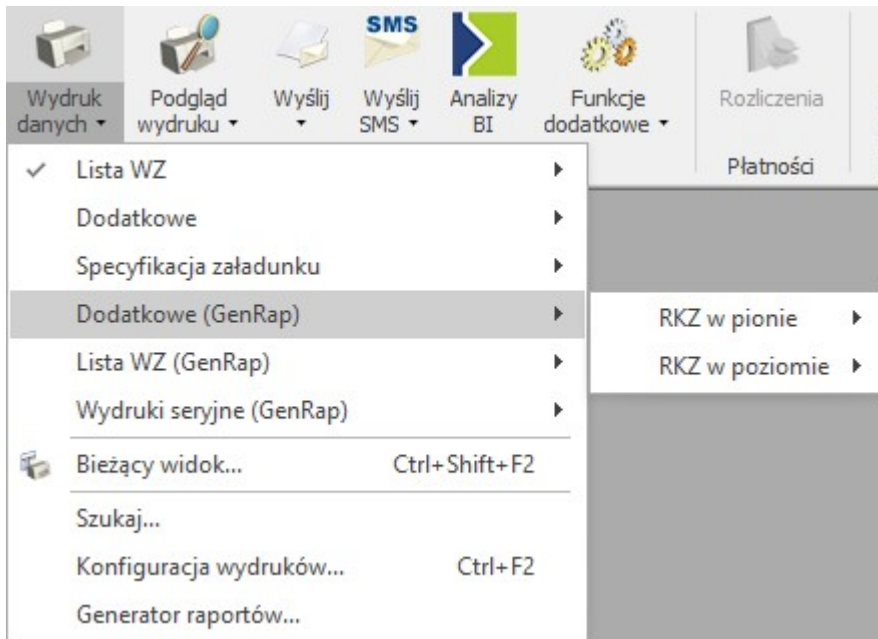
Wydruk danych ▾

Podgląd wydruku ▾

Wyślij ▾

SMS

Wyślij SMS ▾

Analizy BI

Funkcje dodatkowe ▾

Rozliczenia

Płatności

Lista WZ

Dodatkowe

Specyfikacja załadunku

Dodatkowe (GenRap)

Lista WZ (GenRap)

Wydruki seryjne (GenRap)

Bieżący widok... Ctrl+Shift+F2

Szukaj...

Konfiguracja wydruków... Ctrl+F2

Generator raportów...

RKZ w pionie

RKZ w poziomie